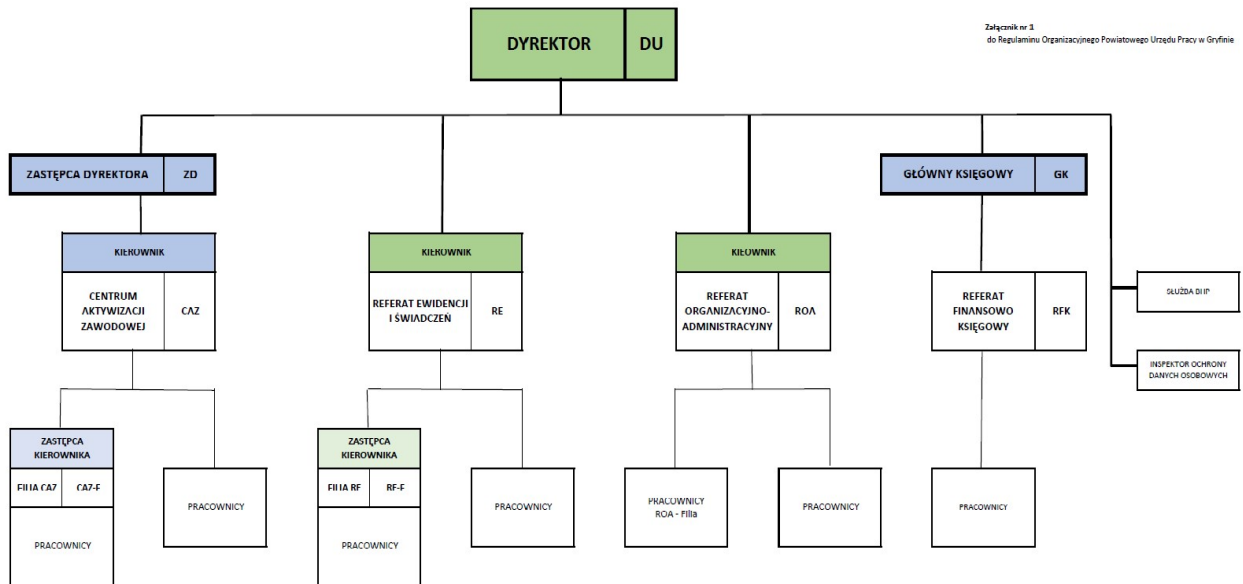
Załącznik nr 1
do Regulaminu Organizacyjnego Powiatowego Urzędu Pracy w Gryfinie

DYREKTOR | DU

ZASTĘPCA DYREKTORA | ZD

GŁÓWNY KSIĘGOWY | GK

KIEROWNIK

CENTRUM AKTYWIZACJI ZAWODOWEJ | CAZ

KIEROWNIK

REFERAT EWIDENCJI I ŚWIADCZEŃ | RE

KIEROWNIK

REFERAT ORGANIZACYJNO-ADMINISTRACYJNY | ROA

REFERAT FINANSOWO KSIĘGOWY | RFK

SŁUŻBA BHP

INSPEKTOR OCHRONY DANYCH OSOBOWYCH

ZASTĘPCA KIEROWNIKA

FILIA CAZ | CAZ-F

PRACOWNICY

PRACOWNICY

ZASTĘPCA KIEROWNIKA

FILIA RE | RE-F

PRACOWNICY

PRACOWNICY

PRACOWNICY ROA - Filia

PRACOWNICY

PRACOWNICY